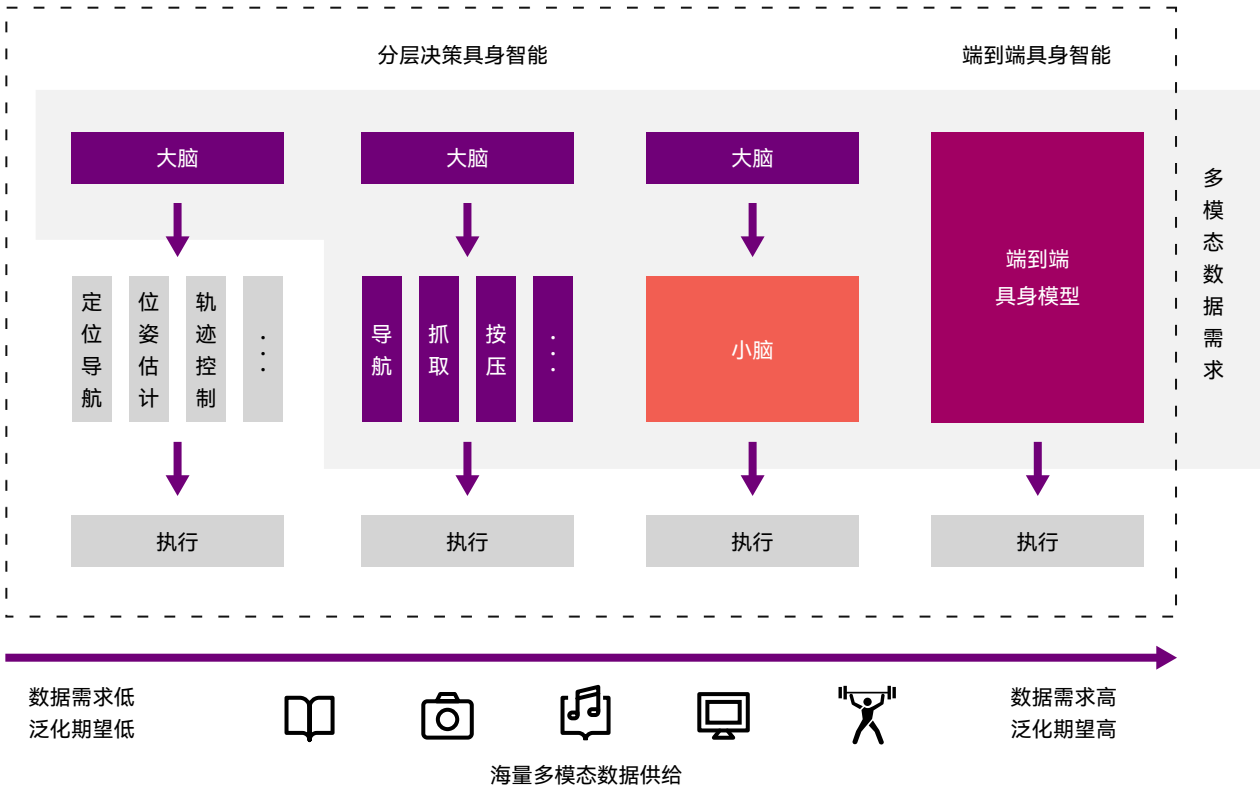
分层决策具身智能

端到端具身智能

大脑

定位导航

位姿估计

轨迹控制

...

执行

大脑

导航

抓取

按压

...

执行

大脑

小脑

执行

端到端具身模型

执行

多模态数据需求

数据需求低
泛化期望低

数据需求高
泛化期望高

海量多模态数据供给